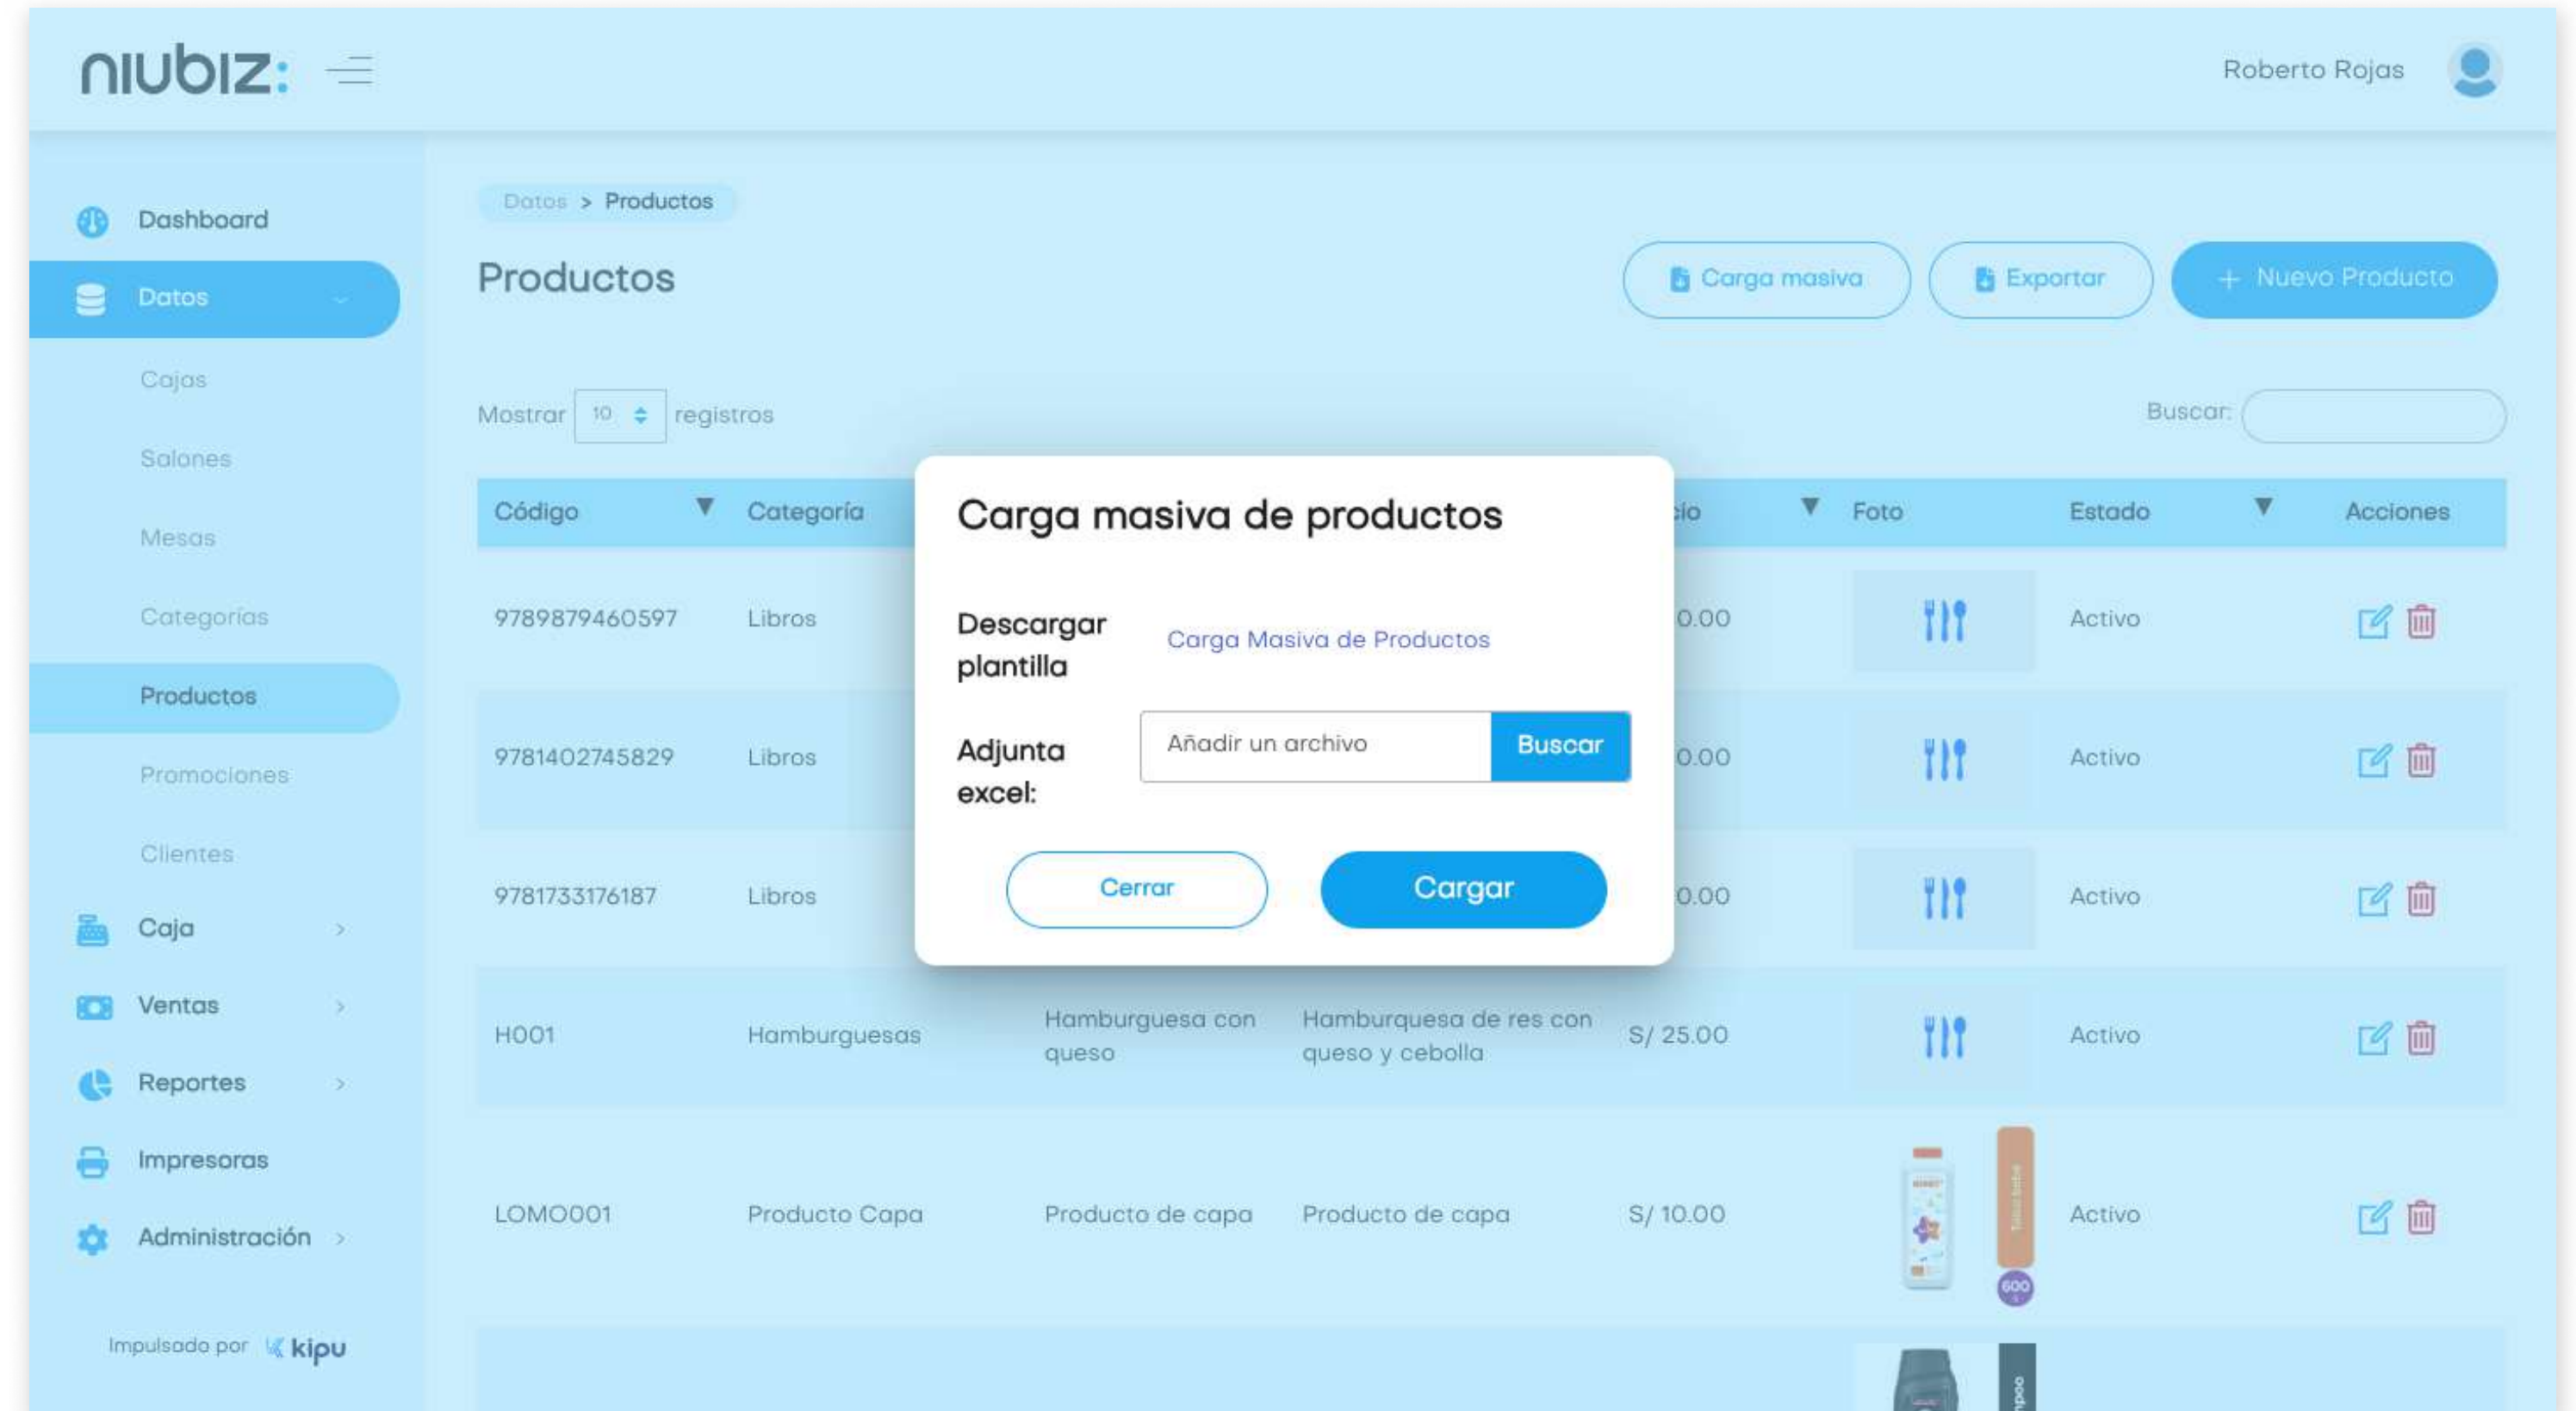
niubiz:

Roberto Rojas

Dashboard
Datos
Cajas
Salones
Mesas
Categorías
Productos
Promociones
Clientes
Caja
Ventas
Reportes
Impresoras
Administración

Impulsado por kipu

Datos > Productos

Productos

Carga masiva
Exportar
+ Nuevo Producto

Mostrar 10 registros

Buscar:

| Código | Categoría | | | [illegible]io | Foto | Estado | Acciones |
|---|---|---|---|---|---|---|---|
| 9789879460597 | Libros | | | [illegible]0.00 | | Activo | |
| 9781402745829 | Libros | | | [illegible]0.00 | | Activo | |
| 9781733176187 | Libros | | | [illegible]0.00 | | Activo | |
| H001 | Hamburguesas | Hamburguesa con queso | Hamburguesa de res con queso y cebolla | S/ 25.00 | | Activo | |
| LOMO001 | Producto Capa | Producto de capa | Producto de capa | S/ 10.00 | | Activo | |

Carga masiva de productos

Descargar plantilla
Carga Masiva de Productos

Adjunta excel:
Añadir un archivo
Buscar

Cerrar
Cargar